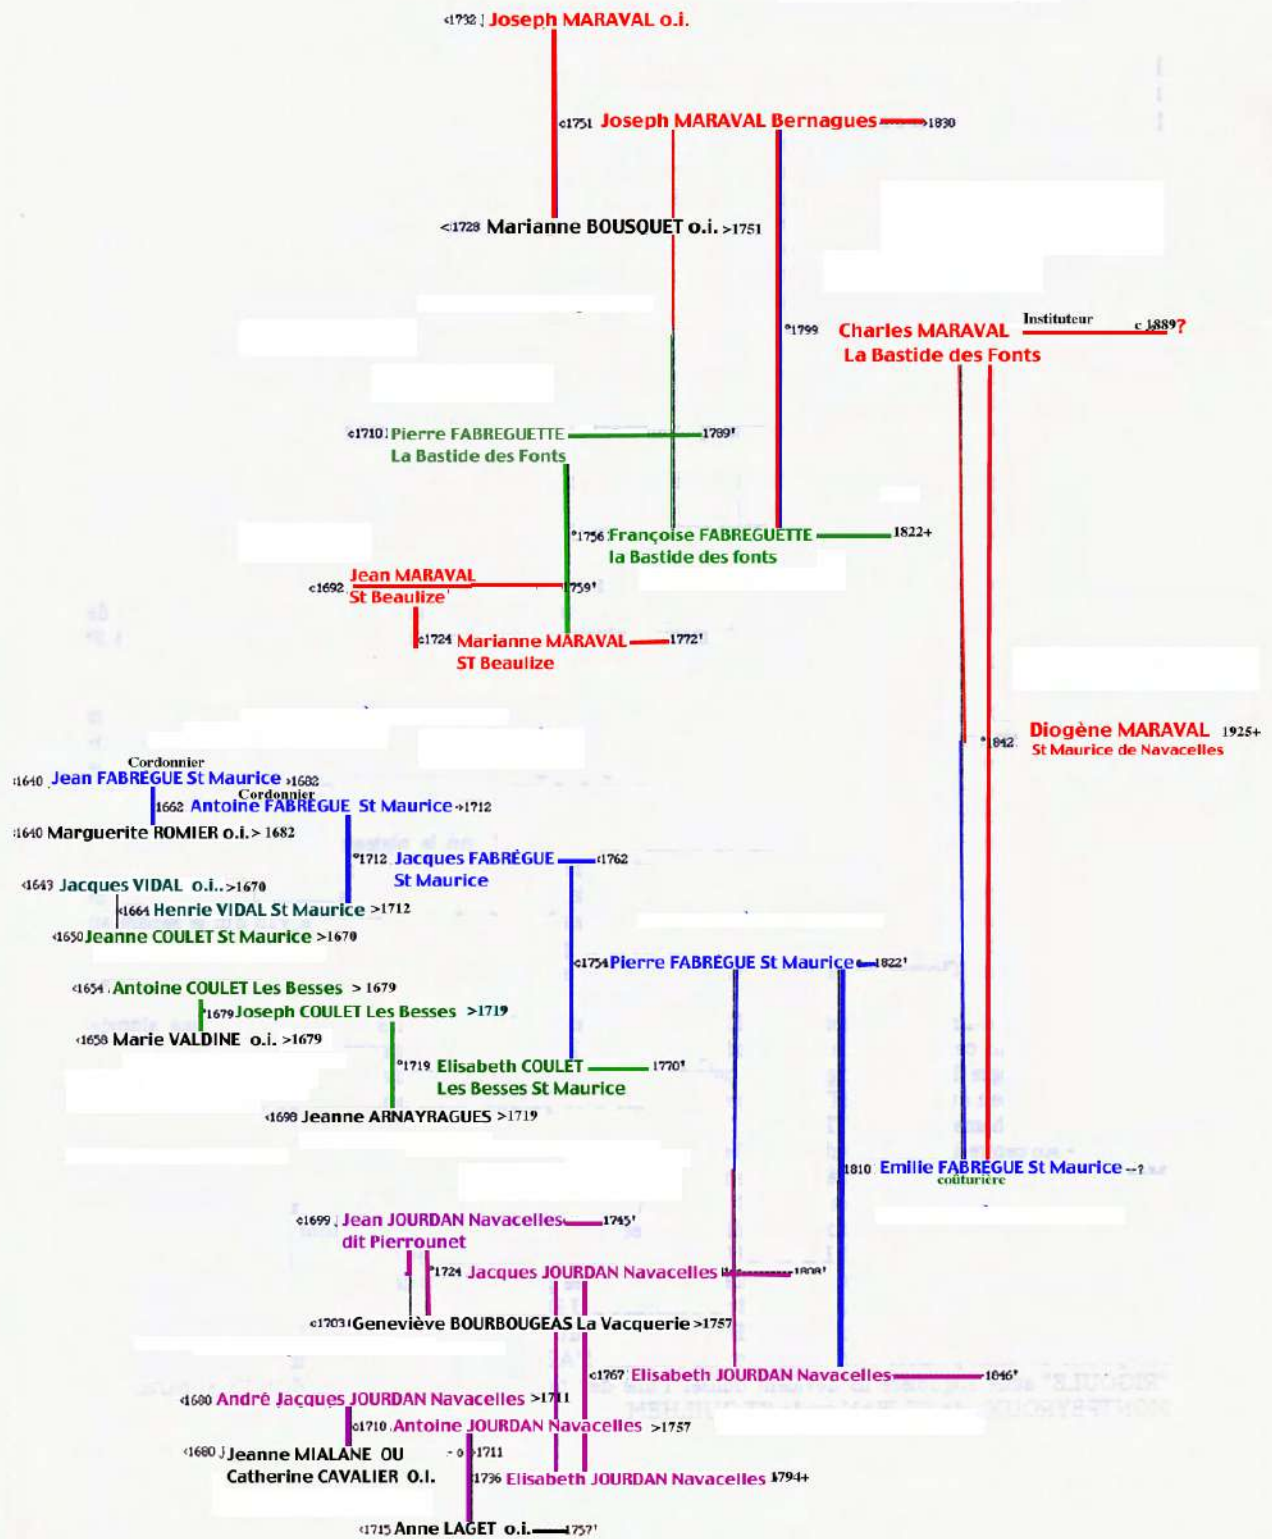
‹1732 Joseph MARAVAL o.i.

‹1751 Joseph MARAVAL Bernagues 1830

‹1728 Marianne BOUSQUET o.i. >1751

*1799 Charles MARAVAL La Bastide des Fonts Instituteur c 1889?

‹1710 Pierre FABREGUETTE La Bastide des Fonts 1789†

*1756 Françoise FABREGUETTE la Bastide des fonts 1822+

‹1692 Jean MARAVAL St Beaulize 1759†

‹1724 Marianne MARAVAL ST Beaulize 1772†

*1842 Diogène MARAVAL St Maurice de Navacelles 1925+

Cordonnier
‹1640 Jean FABREGUE St Maurice >1682

Cordonnier
1662 Antoine FABREGUE St Maurice >1712

‹1640 Marguerite ROMIER o.i. > 1682

*1712 Jacques FABRÈGUE St Maurice ‹1762

‹1643 Jacques VIDAL o.i. >1670

‹1664 Henrie VIDAL St Maurice >1712

‹1650 Jeanne COULET St Maurice >1670

‹1754 Pierre FABREGUE St Maurice 1822†

‹1654 Antoine COULET Les Besses > 1679

*1679 Joseph COULET Les Besses >1719

‹1658 Marie VALDINE o.i. >1679

*1719 Elisabeth COULET Les Besses St Maurice 1770†

‹1698 Jeanne ARNAYRAGUES >1719

1810 Emilie FABREGUE St Maurice --? couturière

‹1699 Jean JOURDAN Navacelles dit Pierrounet 1745†

*1724 Jacques JOURDAN Navacelles 1808†

‹1703 Geneviève BOURBOUGEAS La Vacquerie >1757

‹1767 Elisabeth JOURDAN Navacelles 1846†

‹1680 André Jacques JOURDAN Navacelles >1711

‹1710 Antoine JOURDAN Navacelles >1757

‹1680 Jeanne MIALANE OU Catherine CAVALIER O.I. - o 1711

1736 Elisabeth JOURDAN Navacelles 1794+

‹1715 Anne LAGET o.i. 1757†